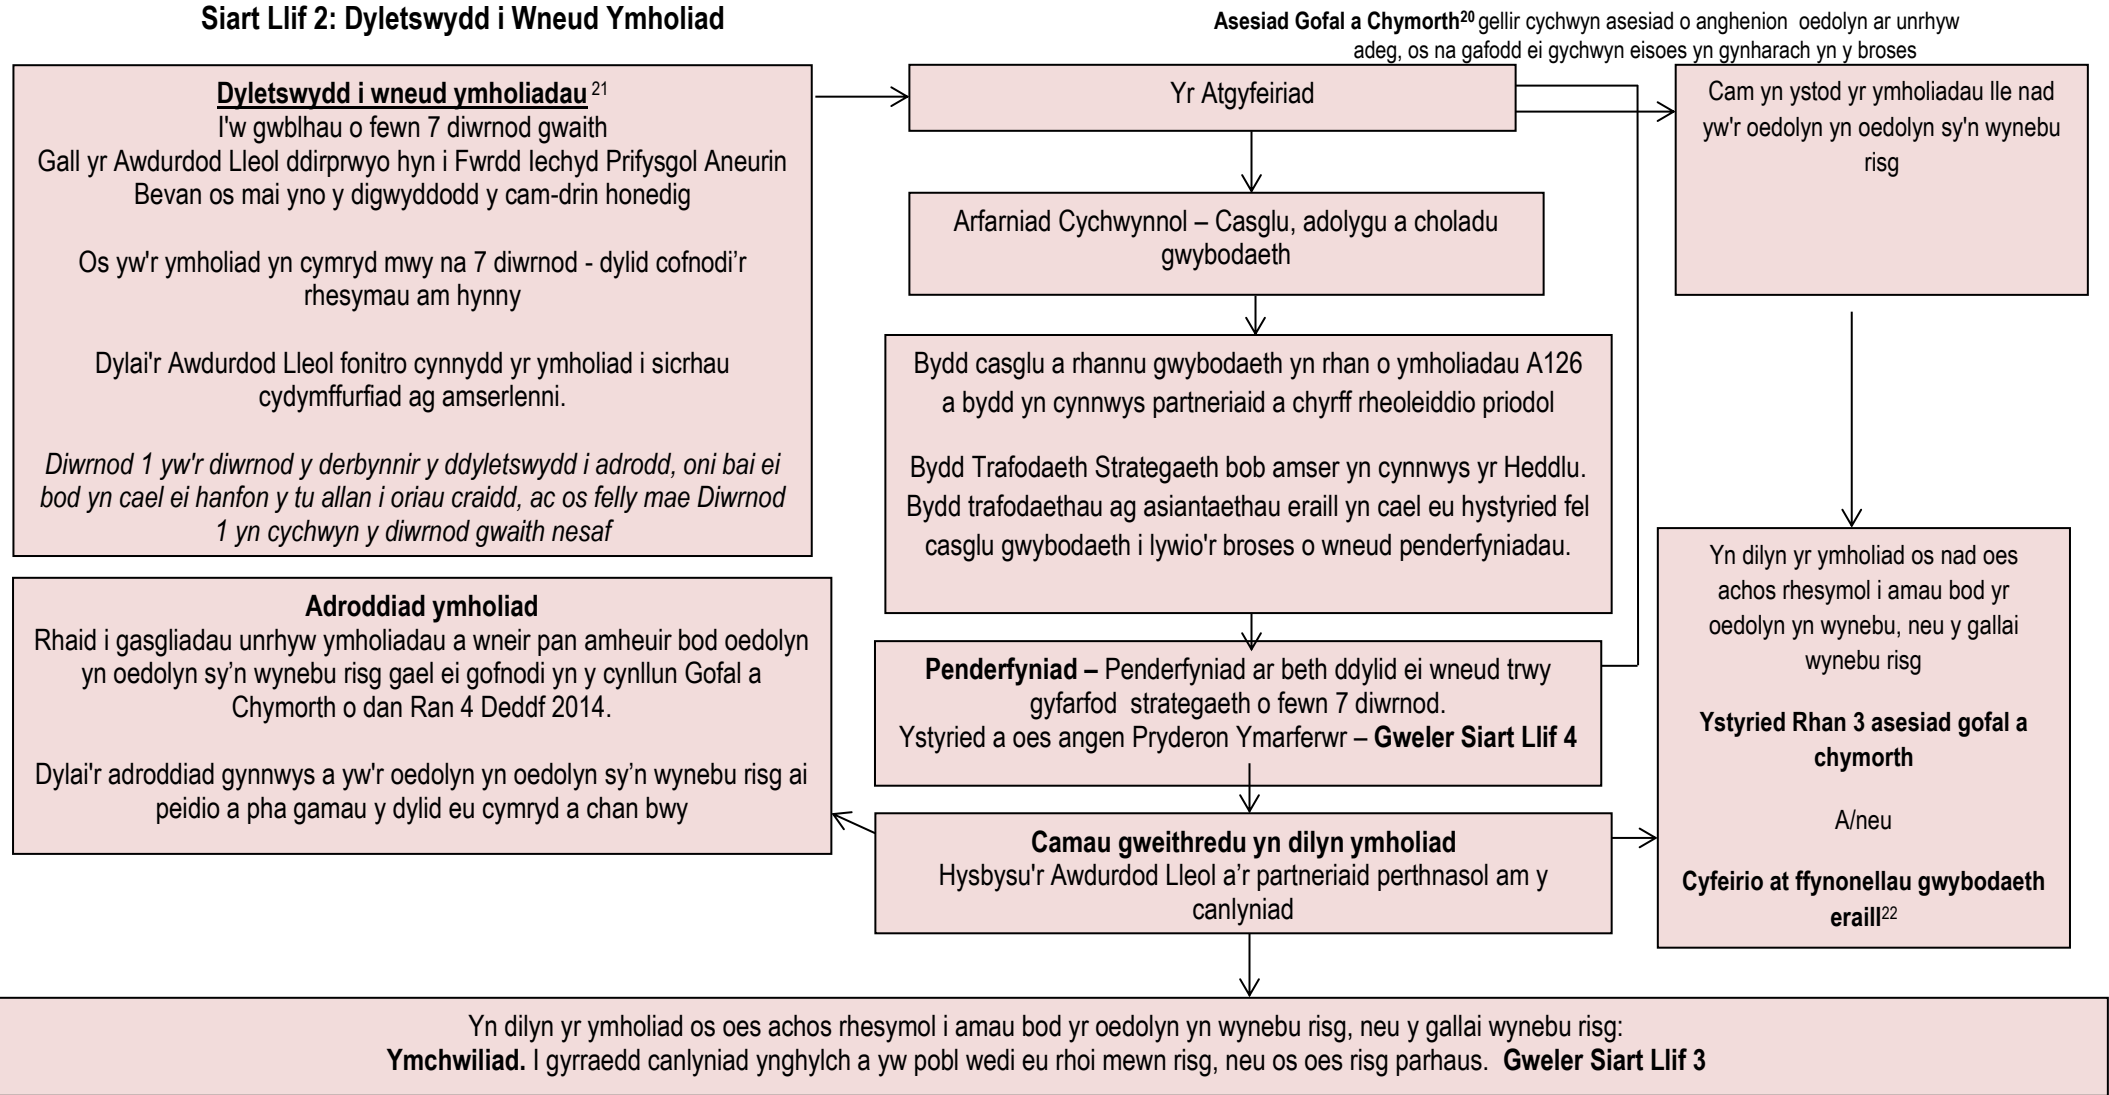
Siart Llif 2: Dyletswydd i Wneud Ymholiad

Asesiad Gofal a Chymorth$^{20}$ gellir cychwyn asesiad o anghenion oedolyn ar unrhyw adeg, os na gafodd ei gychwyn eisoes yn gynharach yn y broses

Dyletswydd i wneud ymholiadau$^{21}$
I'w gwblhau o fewn 7 diwrnod gwaith
Gall yr Awdurdod Lleol ddirprwyo hyn i Fwrdd Iechyd Prifysgol Aneurin Bevan os mai yno y digwyddodd y cam-drin honedig

Os yw'r ymholiad yn cymryd mwy na 7 diwrnod - dylid cofnodi'r rhesymau am hynny

Dylai'r Awdurdod Lleol fonitro cynnydd yr ymholiad i sicrhau cydymffurfiad ag amserlenni.

Diwrnod 1 yw'r diwrnod y derbynnir y ddyletswydd i adrodd, oni bai ei bod yn cael ei hanfon y tu allan i oriau craidd, ac os felly mae Diwrnod 1 yn cychwyn y diwrnod gwaith nesaf

Yr Atgyfeiriad

Cam yn ystod yr ymholiadau lle nad yw'r oedolyn yn oedolyn sy'n wynebu risg

Arfarniad Cychwynnol – Casglu, adolygu a choladu gwybodaeth

Bydd casglu a rhannu gwybodaeth yn rhan o ymholiadau A126 a bydd yn cynnwys partneriaid a chyrff rheoleiddio priodol

Bydd Trafodaeth Strategaeth bob amser yn cynnwys yr Heddlu. Bydd trafodaethau ag asiantaethau eraill yn cael eu hystyried fel casglu gwybodaeth i lywio'r broses o wneud penderfyniadau.

Adroddiad ymholiad
Rhaid i gasgliadau unrhyw ymholiadau a wneir pan amheuir bod oedolyn yn oedolyn sy'n wynebu risg gael ei gofnodi yn y cynllun Gofal a Chymorth o dan Ran 4 Deddf 2014.

Dylai'r adroddiad gynnwys a yw'r oedolyn yn oedolyn sy'n wynebu risg ai peidio a pha gamau y dylid eu cymryd a chan bwy

Penderfyniad – Penderfyniad ar beth ddylid ei wneud trwy gyfarfod strategaeth o fewn 7 diwrnod.
Ystyried a oes angen Pryderon Ymarferwr – Gweler Siart Llif 4

Camau gweithredu yn dilyn ymholiad
Hysbysu'r Awdurdod Lleol a'r partneriaid perthnasol am y canlyniad

Yn dilyn yr ymholiad os nad oes achos rhesymol i amau bod yr oedolyn yn wynebu, neu y gallai wynebu risg

Ystyried Rhan 3 asesiad gofal a chymorth

A/neu

Cyfeirio at ffynonellau gwybodaeth eraill$^{22}$

Yn dilyn yr ymholiad os oes achos rhesymol i amau bod yr oedolyn yn wynebu risg, neu y gallai wynebu risg:
Ymchwiliad. I gyrraedd canlyniad ynghylch a yw pobl wedi eu rhoi mewn risg, neu os oes risg parhaus. Gweler Siart Llif 3